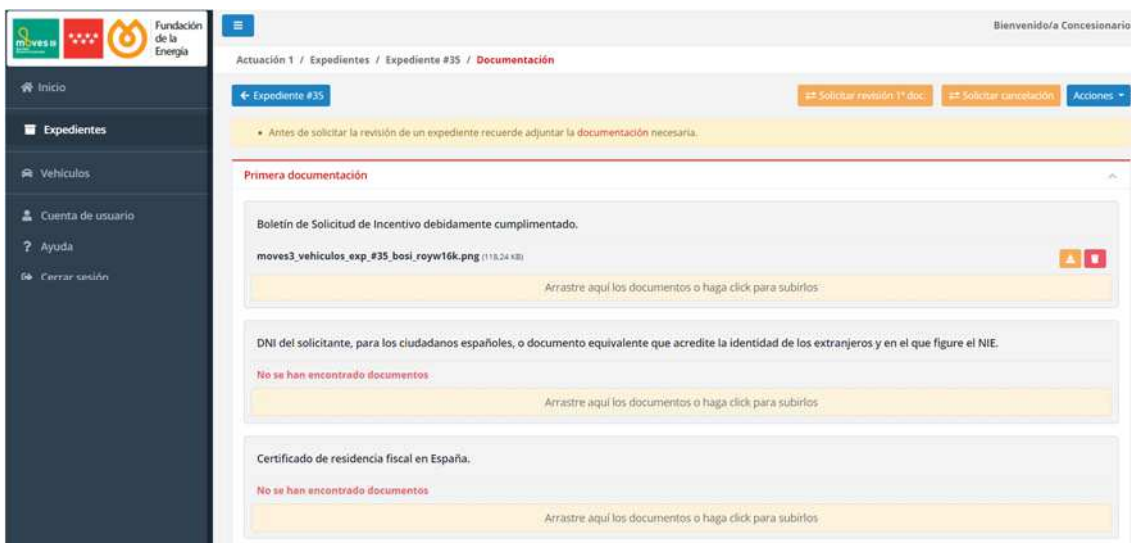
moves III

Fundación de la Energía

Inicio

Expedientes

Vehículos

Cuenta de usuario

Ayuda

Cerrar sesión

Bienvenido/a Concesionario

Actuación 1 / Expedientes / Expediente #35 / Documentación

← Expediente #35

Solicitar revisión 1ª doc.

Solicitar cancelación

Acciones

• Antes de solicitar la revisión de un expediente recuerde adjuntar la documentación necesaria.

Primera documentación

Boletín de Solicitud de Incentivo debidamente cumplimentado.

moves3_vehiculos_exp_#35_bosi_royw16k.png (118.24 KB)

Arrastre aquí los documentos o haga click para subirlos

DNI del solicitante, para los ciudadanos españoles, o documento equivalente que acredite la identidad de los extranjeros y en el que figure el NIE.

No se han encontrado documentos

Arrastre aquí los documentos o haga click para subirlos

Certificado de residencia fiscal en España.

No se han encontrado documentos

Arrastre aquí los documentos o haga click para subirlos